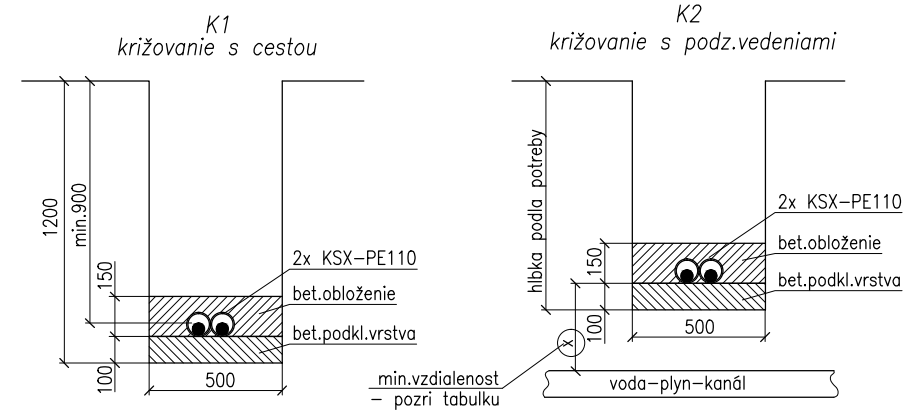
K1
križovanie s cestou

1200
min.900
150
100
2x KSX–PE110
bet.obloženie
bet.podkl.vrstva
500

K2
križovanie s podz.vedeniami

hlbka podla potreby
150
100
2x KSX–PE110
bet.obloženie
bet.podkl.vrstva
500
min.vzdialenost
– pozri tabulku
voda–plyn–kanál